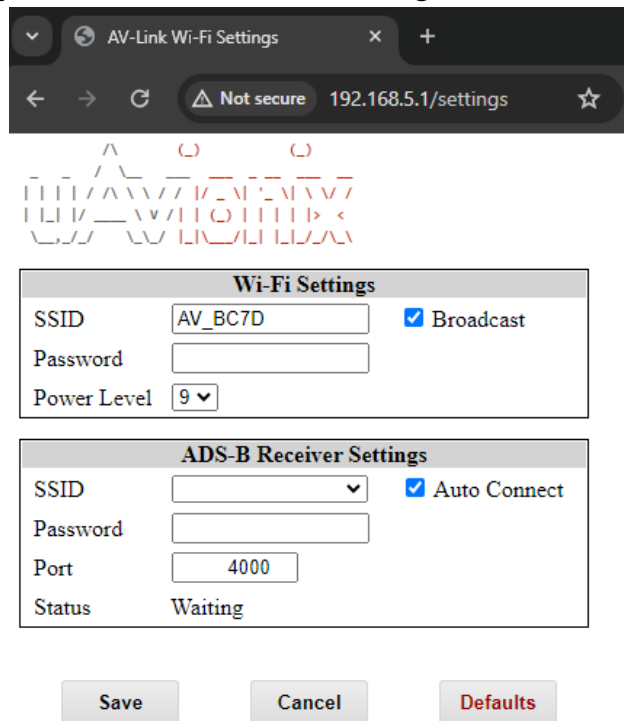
AV-Link Wi-Fi Settings

Not secure 192.168.5.1/settings

Wi-Fi Settings

| | | |
|---|---|---|
| SSID | AV_BC7D | Broadcast |
| Password | | |
| Power Level | 9 | |

ADS-B Receiver Settings

| | | |
|---|---|---|
| SSID | | Auto Connect |
| Password | | |
| Port | 4000 | |
| Status | Waiting | |

Save Cancel Defaults